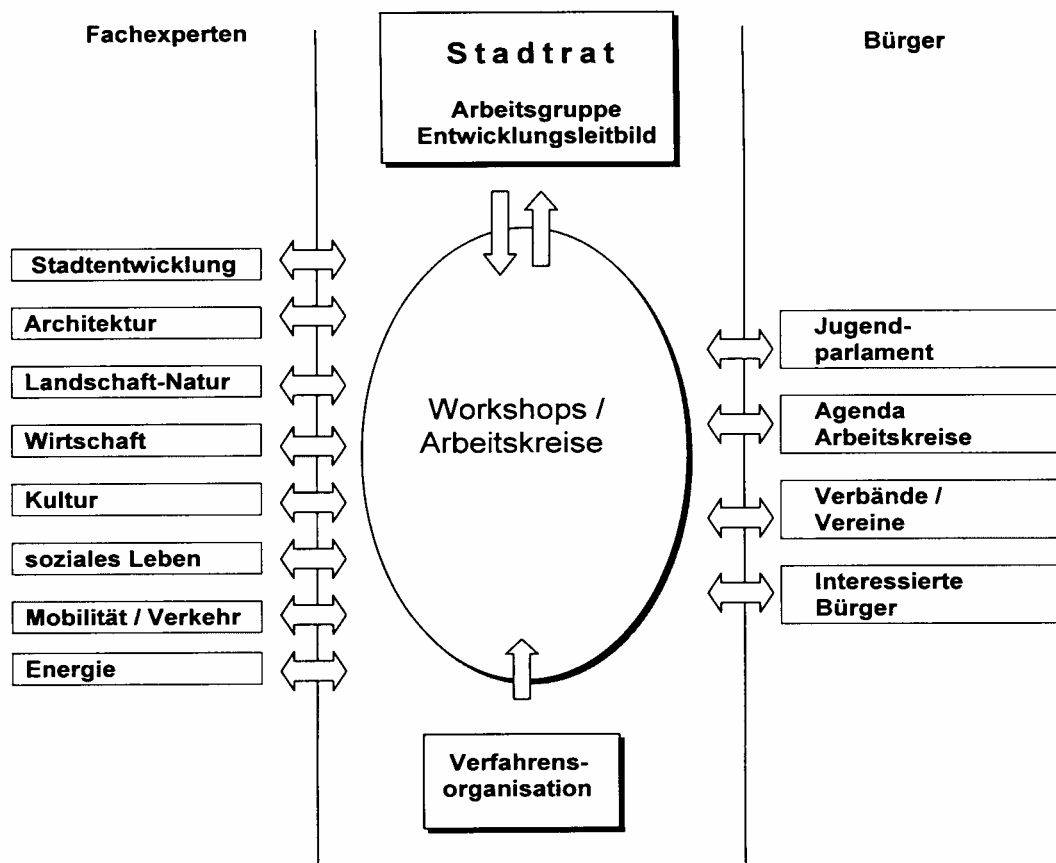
Fachexperten

Stadtrat

Arbeitsgruppe Entwicklungsleitbild

Bürger

Stadtentwicklung

Architektur

Landschaft-Natur

Wirtschaft

Kultur

soziales Leben

Mobilität / Verkehr

Energie

Workshops / Arbeitskreise

Jugend-parlament

Agenda Arbeitskreise

Verbände / Vereine

Interessierte Bürger

Verfahrens-organisation